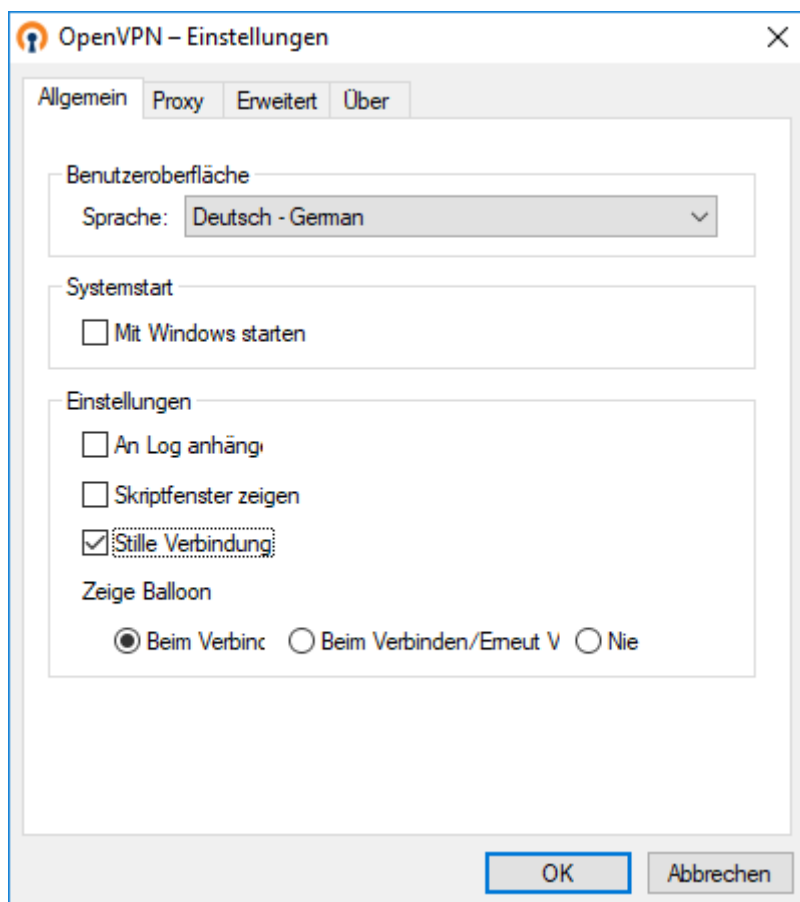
OpenVPN – Einstellungen

Allgemein | Proxy | Erweitert | Über

Benutzeroberfläche

Sprache: Deutsch - German

Systemstart

Mit Windows starten

Einstellungen

An Log anhäng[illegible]

Skriptfenster zeigen

Stille Verbindung

Zeige Balloon

Beim Verbinc

Beim Verbinden/Erneut V

Nie

OK

Abbrechen